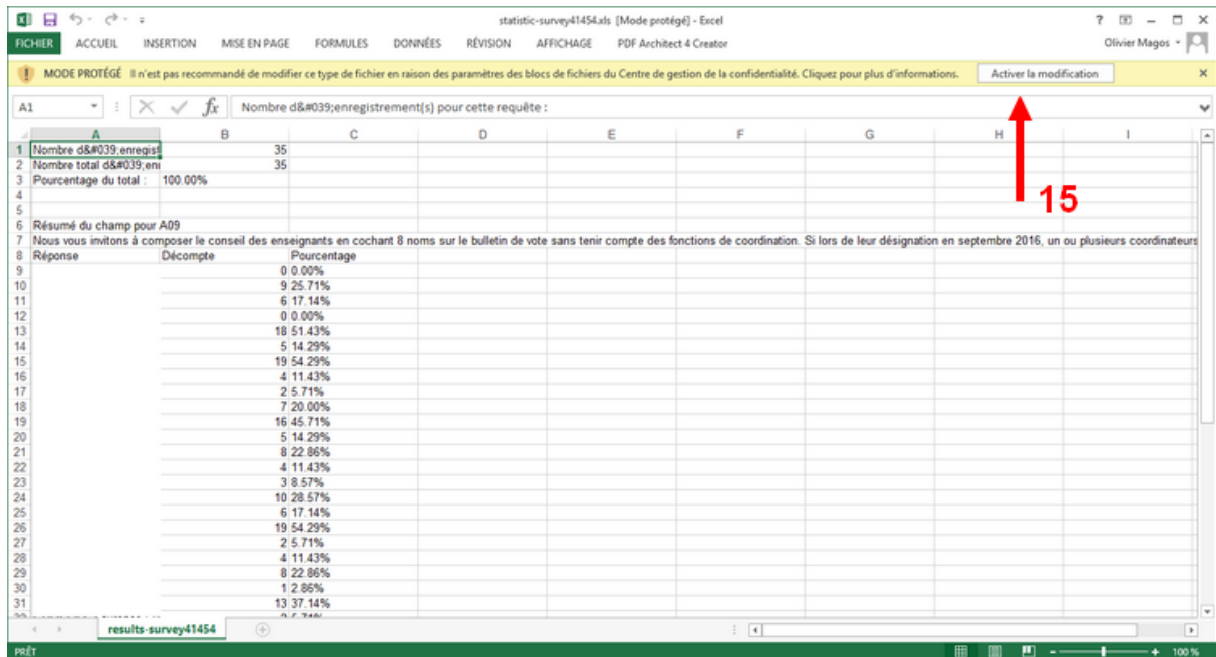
statistic-survey41454.xls [Mode protégé] - Excel

? – □ ×

FICHIER ACCUEIL INSERTION MISE EN PAGE FORMULES DONNÉES RÉVISION AFFICHAGE PDF Architect 4 Creator

Olivier Magos

MODE PROTÉGÉ Il n'est pas recommandé de modifier ce type de fichier en raison des paramètres des blocs de fichiers du Centre de gestion de la confidentialité. Cliquez pour plus d'informations. Activer la modification ×

A1 $f_x$ Nombre d&#039;enregistrement(s) pour cette requête :

15

| | A | B | C | D | E | F | G | H | I |
|---|---|---|---|---|---|---|---|---|---|
| 1 | Nombre d&#039;enregist | 35 | | | | | | | |
| 2 | Nombre total d&#039;enr | 35 | | | | | | | |
| 3 | Pourcentage du total : | 100.00% | | | | | | | |
| 4 | | | | | | | | | |
| 5 | | | | | | | | | |
| 6 | Résumé du champ pour A09 | | | | | | | | |
| 7 | Nous vous invitons à composer le conseil des enseignants en cochant 8 noms sur le bulletin de vote sans tenir compte des fonctions de coordination. Si lors de leur désignation en septembre 2016, un ou plusieurs coordinateurs | | | | | | | | |
| 8 | Réponse | Décompte | Pourcentage | | | | | | |
| 9 | | 0 | 0.00% | | | | | | |
| 10 | | 9 | 25.71% | | | | | | |
| 11 | | 6 | 17.14% | | | | | | |
| 12 | | 0 | 0.00% | | | | | | |
| 13 | | 18 | 51.43% | | | | | | |
| 14 | | 5 | 14.29% | | | | | | |
| 15 | | 19 | 54.29% | | | | | | |
| 16 | | 4 | 11.43% | | | | | | |
| 17 | | 2 | 5.71% | | | | | | |
| 18 | | 7 | 20.00% | | | | | | |
| 19 | | 16 | 45.71% | | | | | | |
| 20 | | 5 | 14.29% | | | | | | |
| 21 | | 8 | 22.86% | | | | | | |
| 22 | | 4 | 11.43% | | | | | | |
| 23 | | 3 | 8.57% | | | | | | |
| 24 | | 10 | 28.57% | | | | | | |
| 25 | | 6 | 17.14% | | | | | | |
| 26 | | 19 | 54.29% | | | | | | |
| 27 | | 2 | 5.71% | | | | | | |
| 28 | | 4 | 11.43% | | | | | | |
| 29 | | 8 | 22.86% | | | | | | |
| 30 | | 1 | 2.86% | | | | | | |
| 31 | | 13 | 37.14% | | | | | | |

results-survey41454

PRÊT 100 %